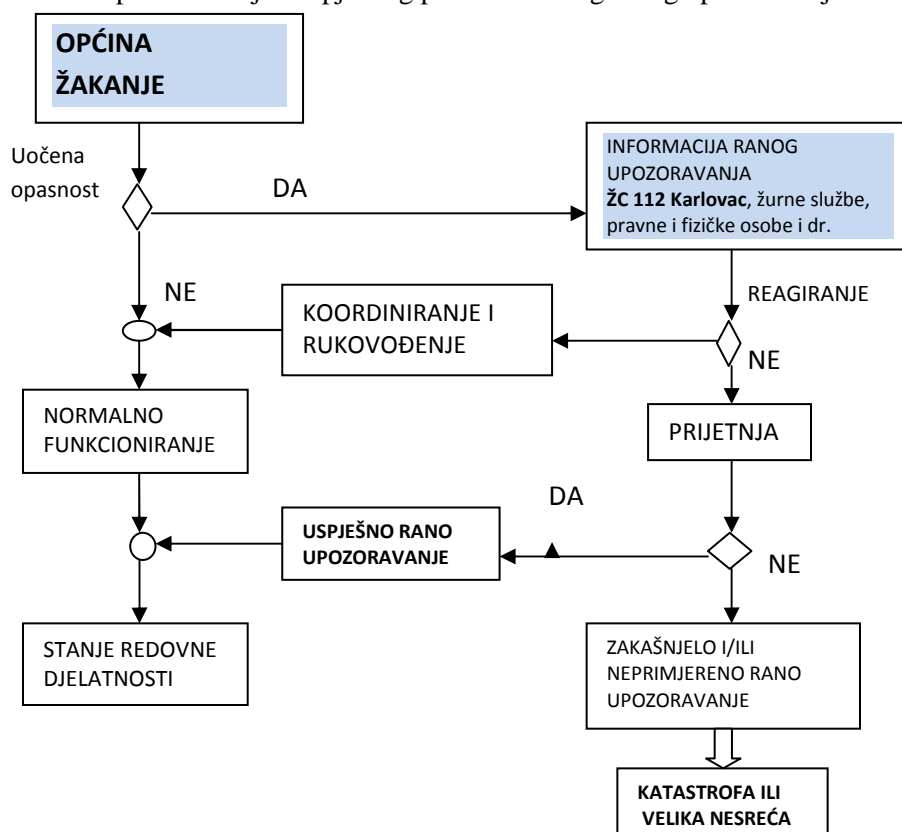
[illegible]

OPĆINA ŽAKANJE

Uočena opasnost

DA

INFORMACIJA RANOG UPOZORAVANJA **ŽC 112 Karlovac**, žurne službe, pravne i fizičke osobe i dr.

NE

KOORDINIRANJE I RUKOVOĐENJE

REAGIRANJE

NE

NORMALNO FUNKCIONIRANJE

PRIJETNJA

DA

USPJEŠNO RANO UPOZORAVANJE

NE

STANJE REDOVNE DJELATNOSTI

ZAKAŠNJELO I/ILI NEPRIMJERENO RANO UPOZORAVANJE

KATASTROFA ILI VELIKA NESREĆA